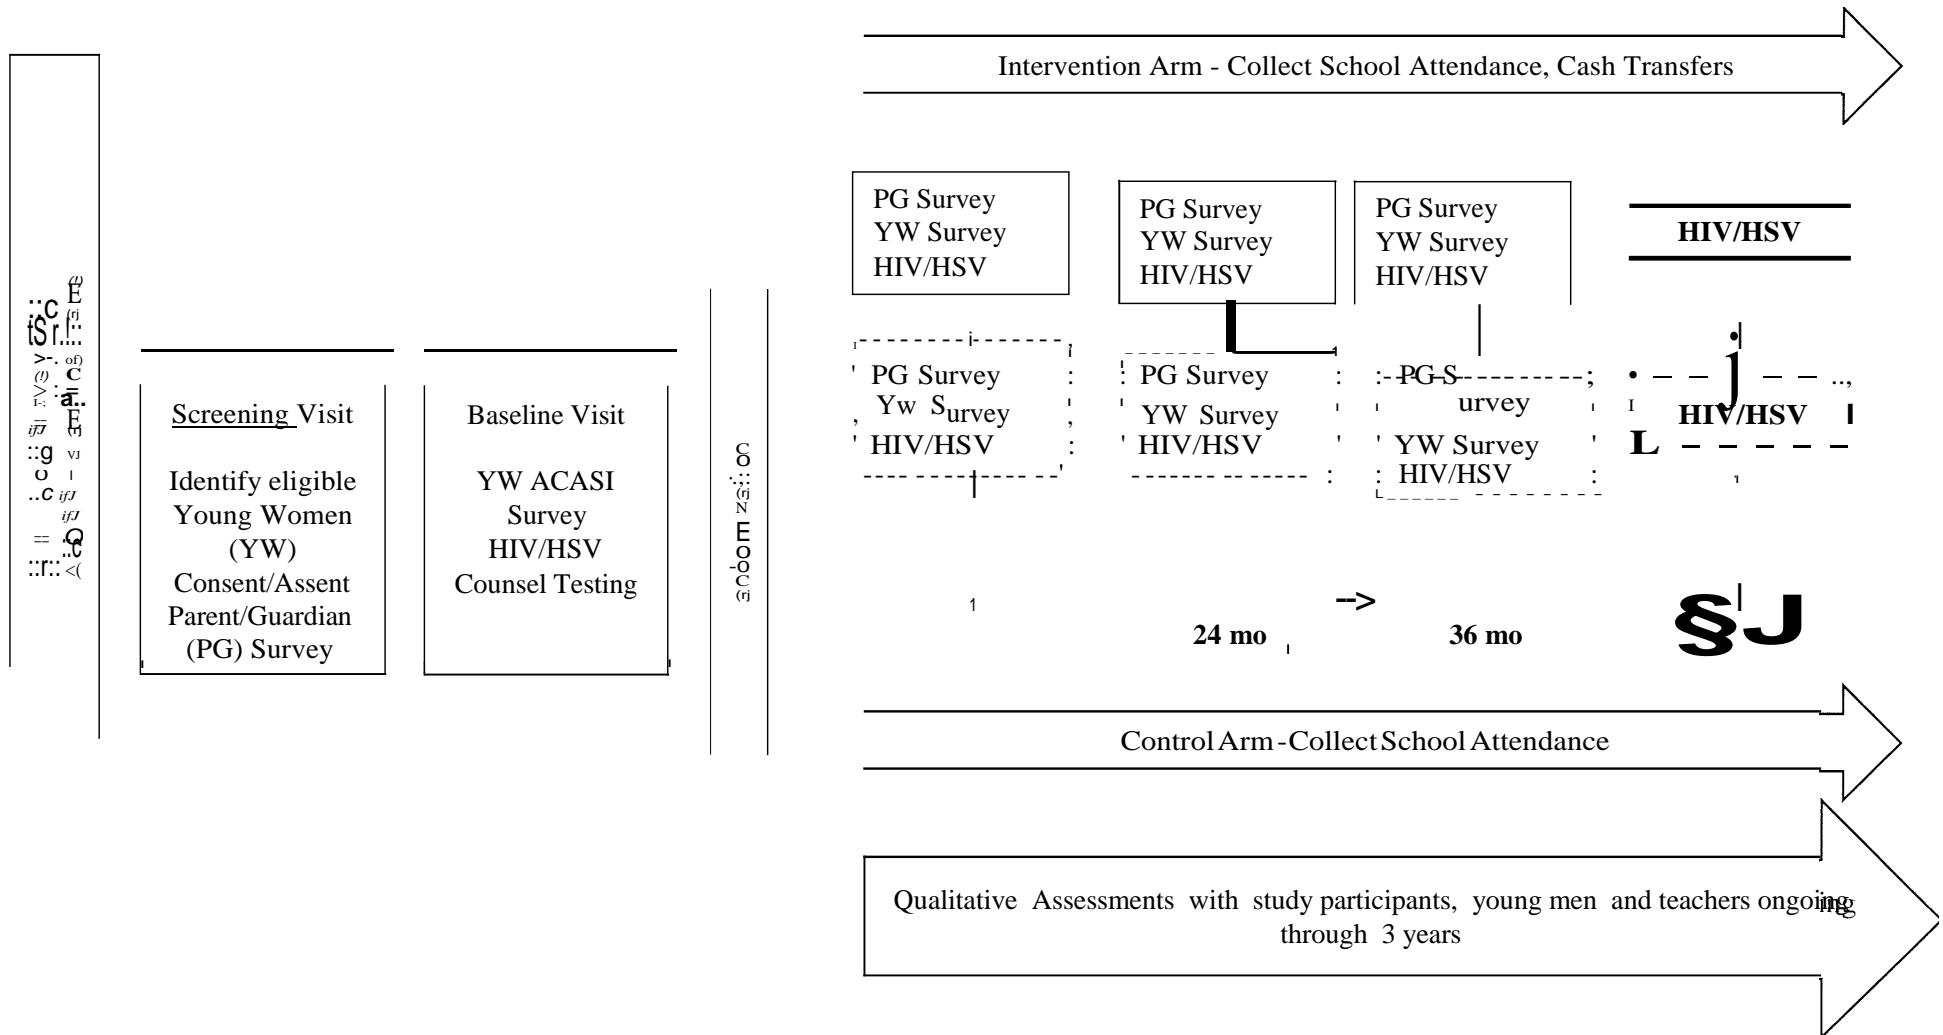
Intervention Arm - Collect School Attendance, Cash Transfers

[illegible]

Screening Visit

Identify eligible Young Women (YW) Consent/Assent Parent/Guardian (PG) Survey

Baseline Visit

YW ACASI Survey HIV/HSV Counsel Testing

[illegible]

PG Survey
YW Survey
HIV/HSV

PG Survey
YW Survey
HIV/HSV

PG Survey
YW Survey
HIV/HSV

HIV/HSV

PG Survey
Yw Survey
HIV/HSV

PG Survey
YW Survey
HIV/HSV

PG Survey
YW Survey
HIV/HSV

HIV/HSV

24 mo

36 mo

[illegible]

Control Arm - Collect School Attendance

Qualitative Assessments with study participants, young men and teachers ongoing through 3 years